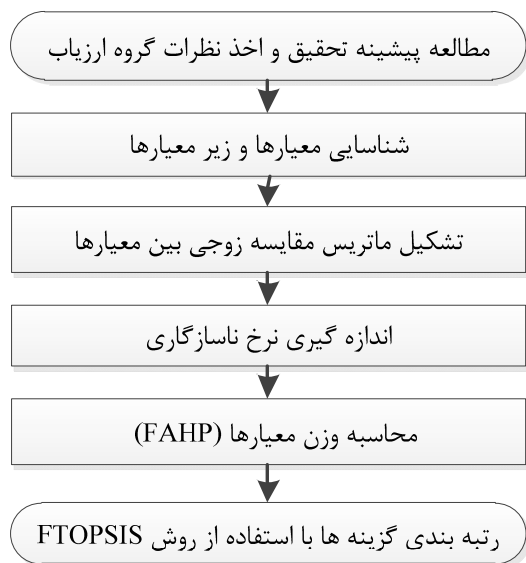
مطالعه پیشینه تحقیق و اخذ نظرات گروه ارزیاب

شناسایی معیارها و زیر معیارها

تشکیل ماتریس مقایسه زوجی بین معیارها

اندازه گیری نرخ ناسازگاری

محاسبه وزن معیارها (FAHP)

رتبه بندی گزینه ها با استفاده از روش FTOPSIS